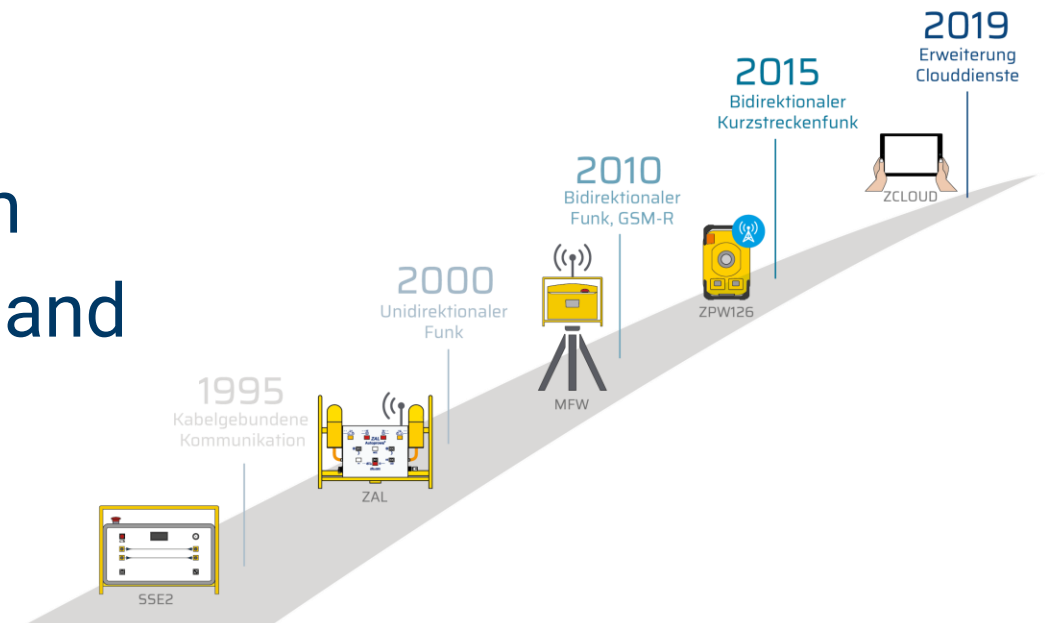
n
and

1995
Kabelgebundene Kommunikation

SSE2

2000
Unidirektionaler Funk

ZAL

2010
Bidirektionaler Funk, GSM-R

MFW

2015
Bidirektionaler Kurzstreckenfunk

ZPW126

2019
Erweiterung Clouddienste

ZCLOUD